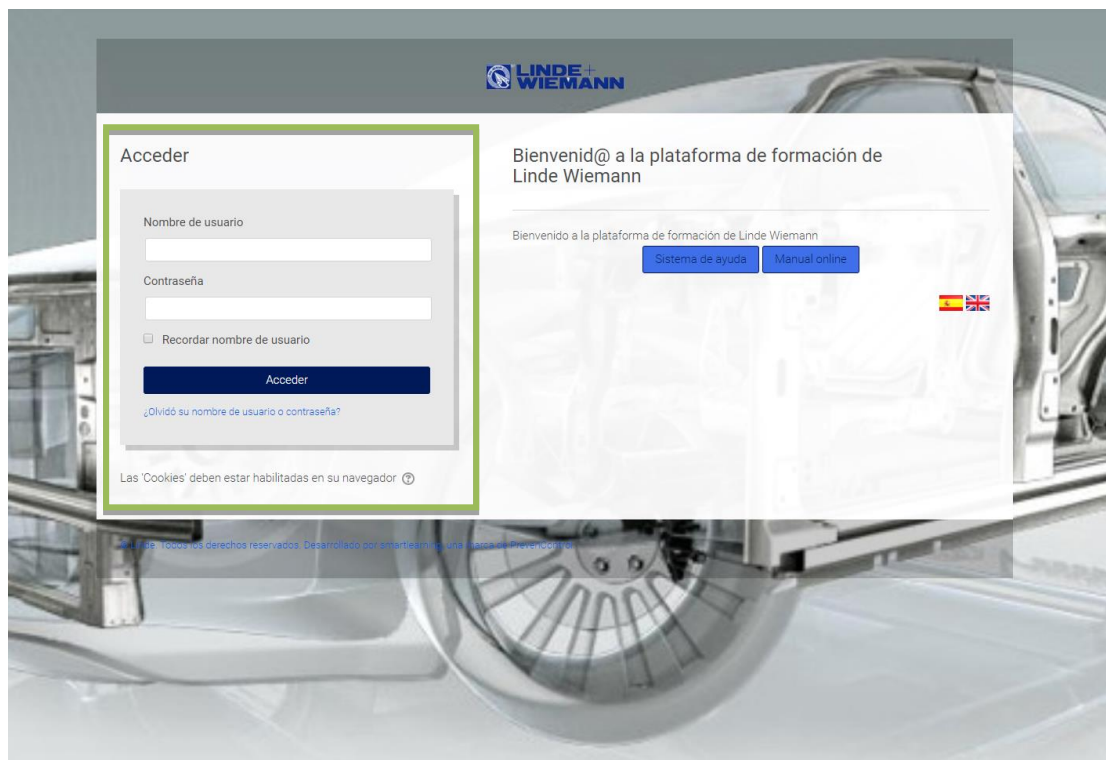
LINDE+ WIEMANN

Acceder

Nombre de usuario

Contraseña

Recordar nombre de usuario

Acceder

¿Olvidó su nombre de usuario o contraseña?

Las 'Cookies' deben estar habilitadas en su navegador

Bienvenid@ a la plataforma de formación de Linde Wiemann

Bienvenido a la plataforma de formación de Linde Wiemann

Sistema de ayuda

Manual online

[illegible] Todos los derechos reservados. Desarrollado por smartlearning, una marca de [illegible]